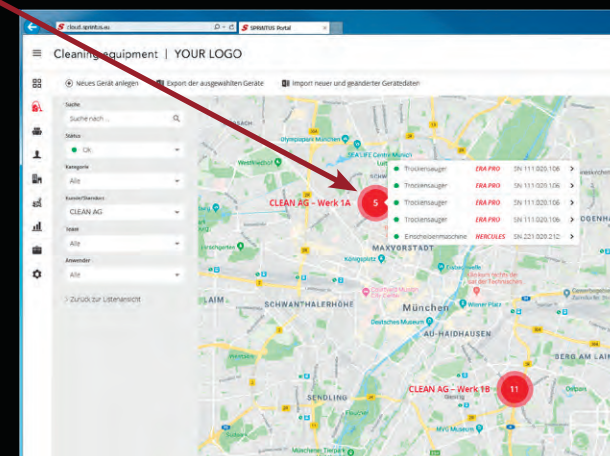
cloud.sprintus.eu

SPRINTUS Portal

Cleaning equipment | YOUR LOGO

Neues Gerät anlegen

Export der ausgewählten Geräte

Import neuer und geänderter Gerätedaten

Suche

Suche nach ...

Status

OK

Kategorie

Alle

Kunde/Standort

CLEAN AG

Team

Alle

Anwender

Alle

> Zurück zur Listenansicht

CLEAN AG - Werk 1A

5

| | | | |
|---|---|---|---|
| Trockensauger | ERA PRO | SN 111.020.106 | > |
| Trockensauger | ERA PRO | SN 111.020.106 | > |
| Trockensauger | ERA PRO | SN 111.020.106 | > |
| Trockensauger | ERA PRO | SN 111.020.106 | > |
| Einscheibenmaschine | HERCULES | SN 221.020.212 | > |

CLEAN AG - Werk 1B

11

Olympiapark München

Westfriedhof

MAXVORSTADT

Königsplatz

SCHWANTHALERHÖHE

München

AU-HAIDHAUSEN

SENDLING

LAIM

BERG AM LAIM

Deutsches Museum

Ostpark

Flaucher

Tierpark Hellabrunn